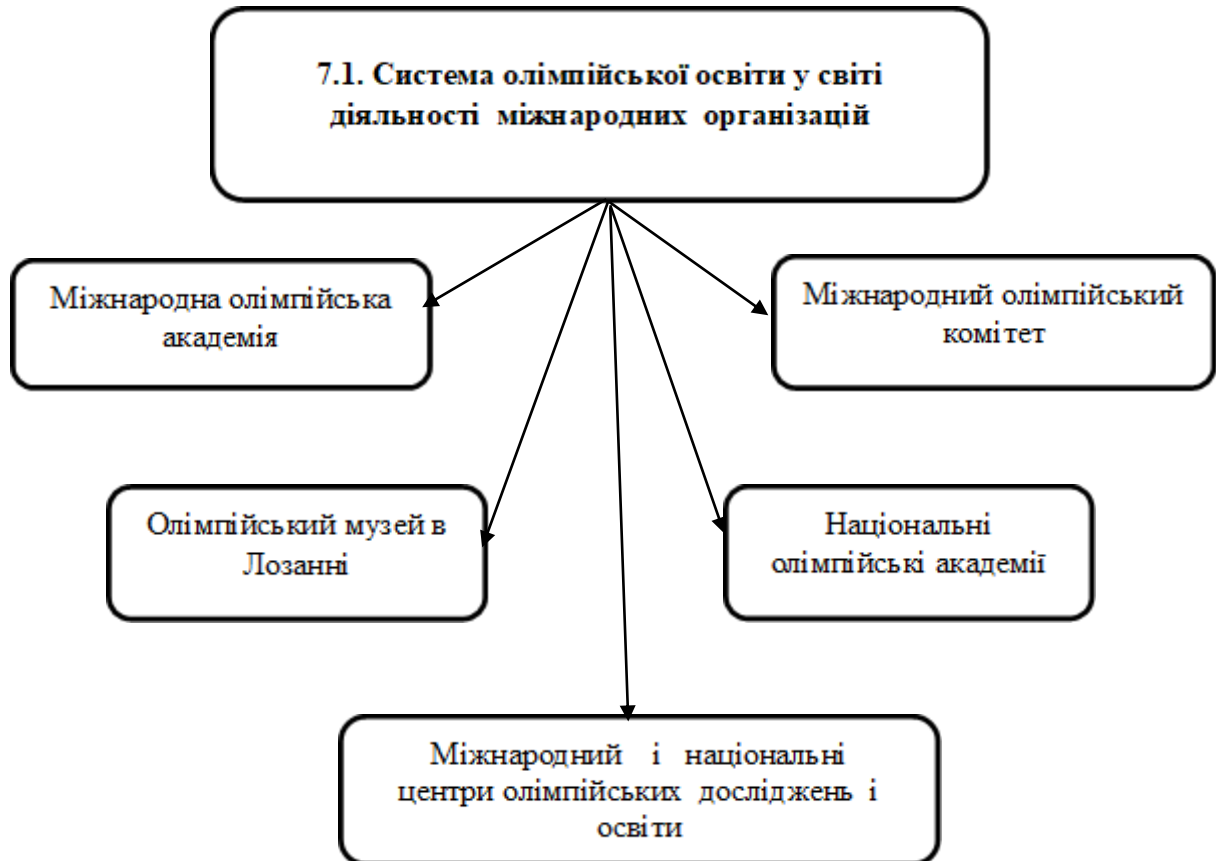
7.1. Система олімпійської освіти у світі діяльності міжнародних організацій

Міжнародна олімпійська академія

Міжнародний олімпійський комітет

Олімпійський музей в Лозанні

Національні олімпійські академії

Міжнародний і національні центри олімпійських досліджень і освіти